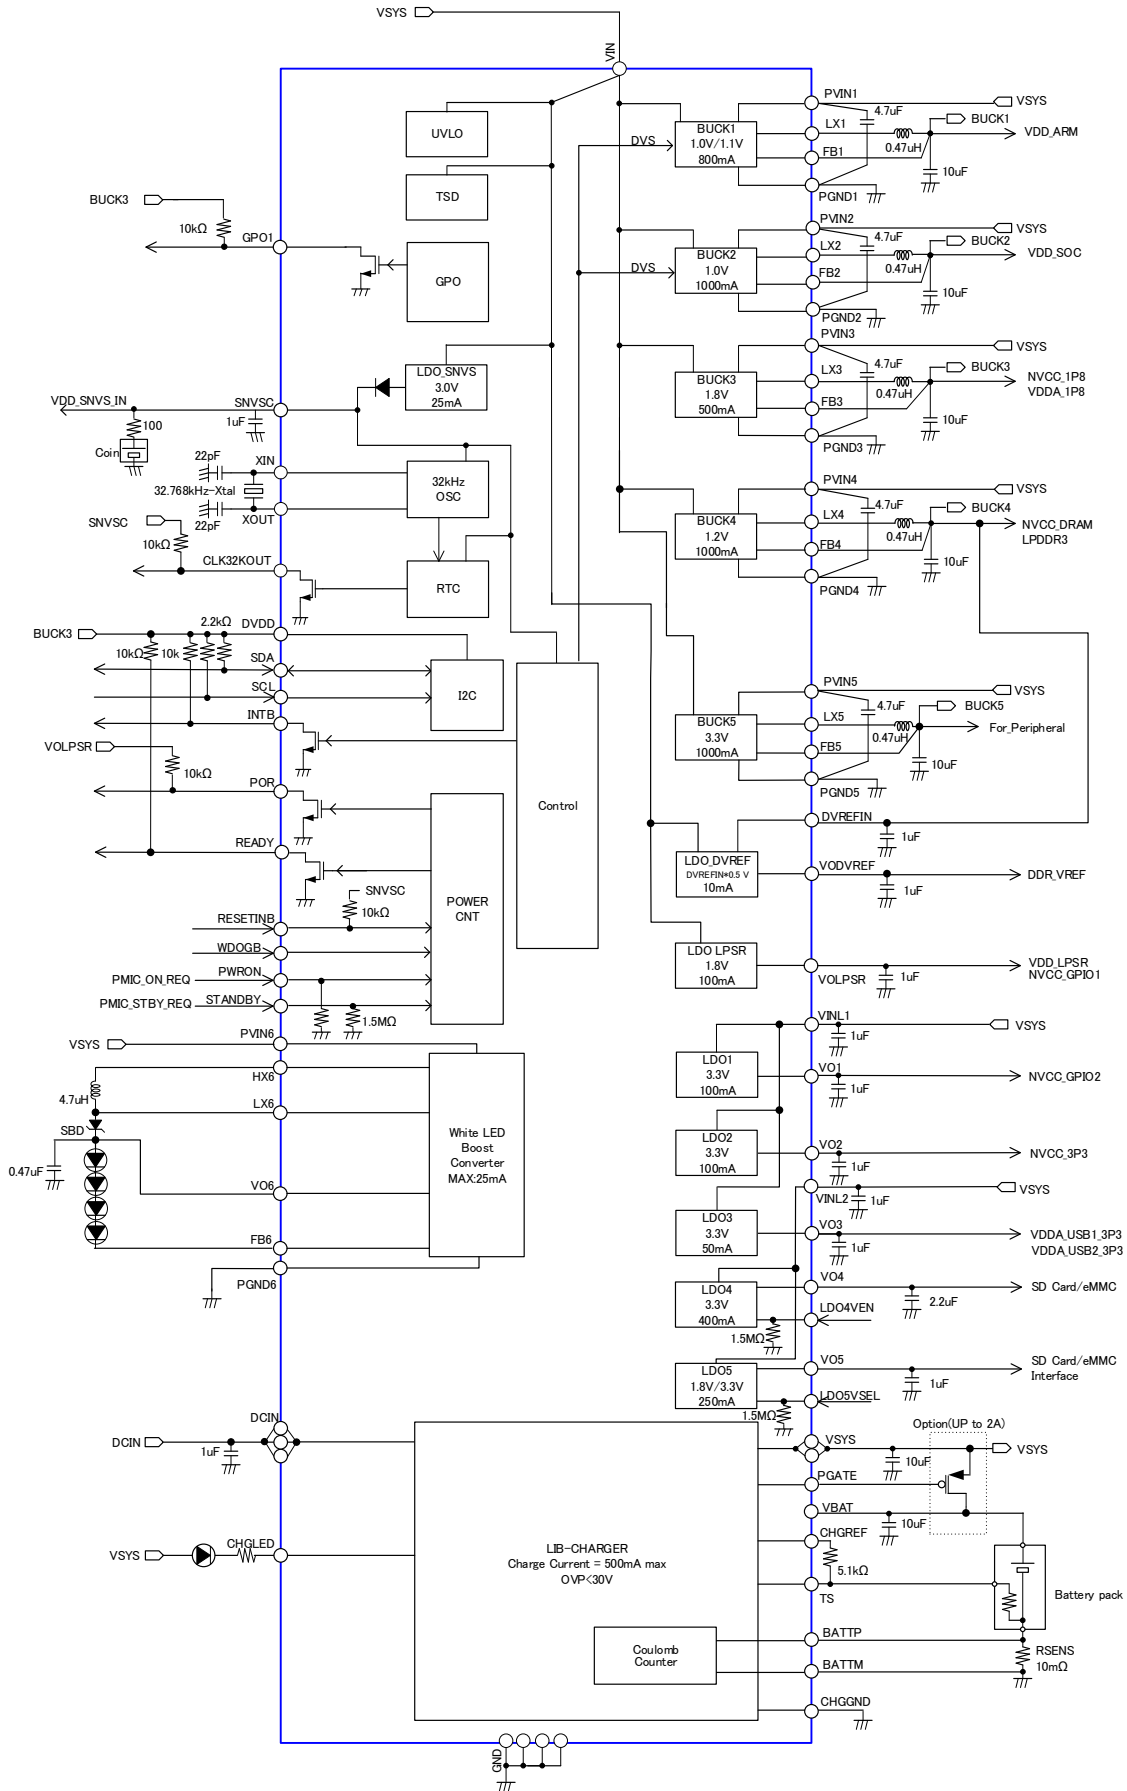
VSYS
VIN
UVLO
TSD
GPO
LDO_SNVS
3.0V
25mA
32kHz
OSC
RTC
I2C
Control
POWER
CNT
White LED
Boost
Converter
MAX:25mA
LIB-CHARGER
Charge Current = 500mA max
OVP<30V
Coulomb
Counter
GND

BUCK3
10kΩ
GPO1
VDD_SNVS_IN
100
Coin
SNVSC
1uF
22pF
XIN
32.768kHz-Xtal
22pF
XOUT
SNVSC
10kΩ
CLK32KOUT
BUCK3
2.2kΩ
DVDD
10kΩ
10k
SDA
SCL
INTB
VOLPSR
10kΩ
POR
READY
SNVSC
10kΩ
RESETINB
WDOGB
PMIC_ON_REQ
PWRON
PMIC_STBY_REQ
STANDBY
1.5MΩ
PVIN6
VSYS
HX6
4.7uH
LX6
SBD
0.47uF
VO6
FB6
PGND6
DCIN
DCIN
1uF
VSYS
CHGLED

DVS
BUCK1
1.0V/1.1V
800mA
PVIN1
VSYS
4.7uF
LX1
BUCK1
FB1
0.47uH
VDD_ARM
10uF
PGND1
DVS
BUCK2
1.0V
1000mA
PVIN2
VSYS
4.7uF
LX2
BUCK2
FB2
0.47uH
VDD_SOC
10uF
PGND2
PVIN3
BUCK3
1.8V
500mA
VSYS
4.7uF
LX3
BUCK3
NVCC_1P8
VDDA_1P8
FB3
0.47uH
10uF
PGND3
PVIN4
VSYS
BUCK4
1.2V
1000mA
4.7uF
LX4
BUCK4
NVCC_DRAM
LPDDR3
FB4
0.47uH
10uF
PGND4
PVIN5
VSYS
BUCK5
3.3V
1000mA
4.7uF
LX5
BUCK5
For_Peripheral
FB5
0.47uH
10uF
PGND5
DVREFIN
1uF
LDO_DVREF
DVREFIN*0.5 V
10mA
VODVREF
DDR_VREF
1uF
LDO LPSR
1.8V
100mA
VOLPSR
1uF
VDD_LPSR
NVCC_GPIO1
VINL1
VSYS
1uF
LDO1
3.3V
100mA
VO1
1uF
NVCC_GPIO2
LDO2
3.3V
100mA
VO2
NVCC_3P3
1uF
VINL2
1uF
VSYS
LDO3
3.3V
50mA
VO3
1uF
VDDA_USB1_3P3
VDDA_USB2_3P3
LDO4
3.3V
400mA
VO4
2.2uF
SD Card/eMMC
LDO4VEN
1.5MΩ
LDO5
1.8V/3.3V
250mA
VO5
1uF
SD Card/eMMC
Interface
LDO5VSEL
1.5MΩ
Option(UP to 2A)
VSYS
VSYS
10uF
PGATE
VBAT
10uF
CHGREF
5.1kΩ
TS
Battery pack
BATTP
RSENS
10mΩ
BATTM
CHGGND